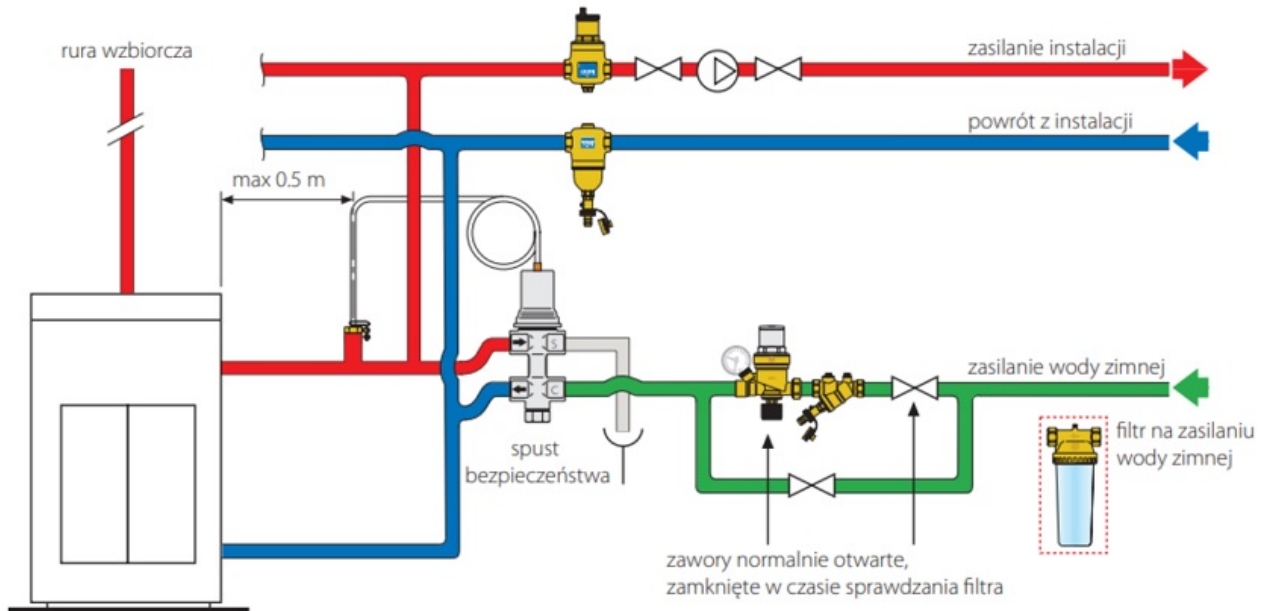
rura wzbiorcza

zasilanie instalacji

powrót z instalacji

max 0.5 m

S

C

zasilanie wody zimnej

spust bezpieczeństwa

filtr na zasilaniu wody zimnej

zawory normalnie otwarte, zamknięte w czasie sprawdzania filtra